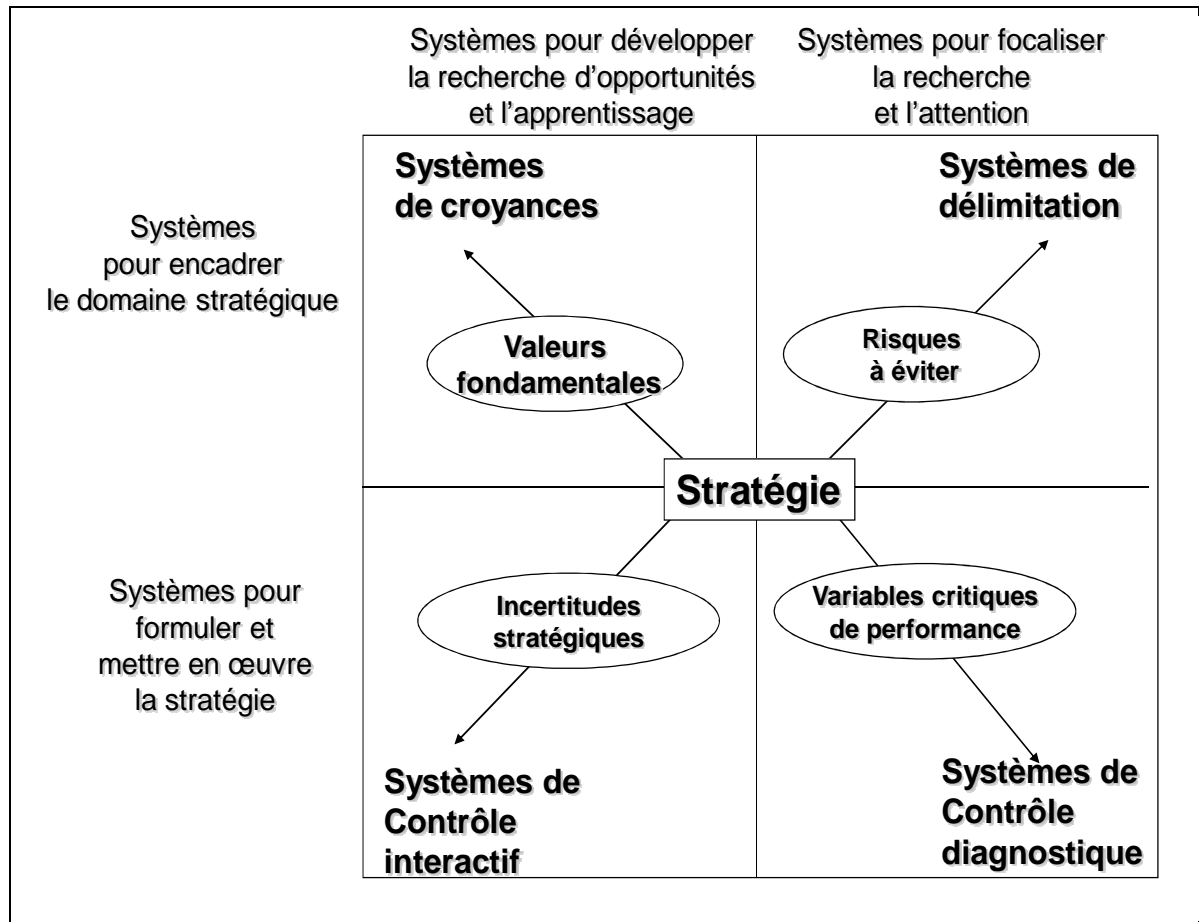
Systèmes pour développer la recherche d'opportunités et l'apprentissage

Systèmes pour focaliser la recherche et l'attention

Systèmes pour encadrer le domaine stratégique

Systèmes de croyances

Systèmes de délimitation

Valeurs fondamentales

Risques à éviter

Stratégie

Systèmes pour formuler et mettre en œuvre la stratégie

Incertitudes stratégiques

Variables critiques de performance

Systèmes de Contrôle interactif

Systèmes de Contrôle diagnostique